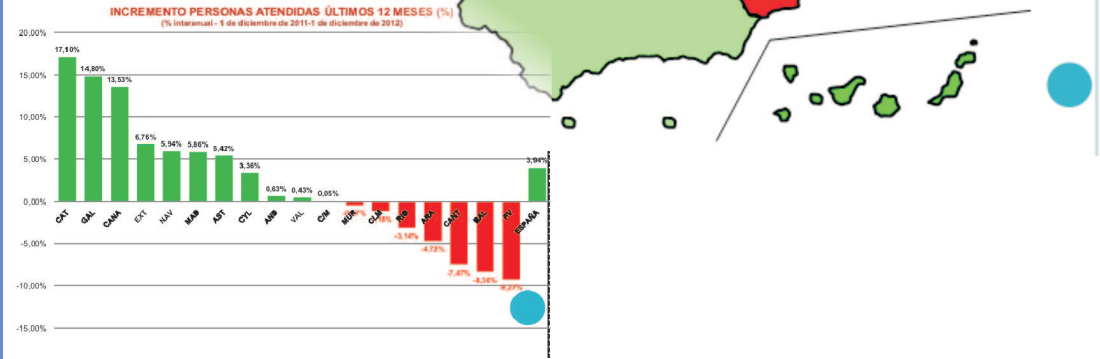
INCREMENTO PERSONAS ATENDIDAS ÚLTIMOS 12 MESES (%)
(% interanual - 1 de diciembre de 2011-1 de diciembre de 2012)

20,00%
15,00%
10,00%
5,00%
0,00%
-5,00%
-10,00%
-15,00%

17,10%
14,80%
13,53%
6,76%
5,94%
5,86%
5,42%
3,36%
0,63%
0,43%
0,05%
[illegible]
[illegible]
-3,14%
-4,72%
-7,47%
-8,36%
-9,37%
3,94%

CAT
GAL
CANA
EXT
NAV
MAD
AST
CYL
AND
VAL
CM
MUR
CLM
RIO
ARA
CANT
BAL
PV
ESPAÑA